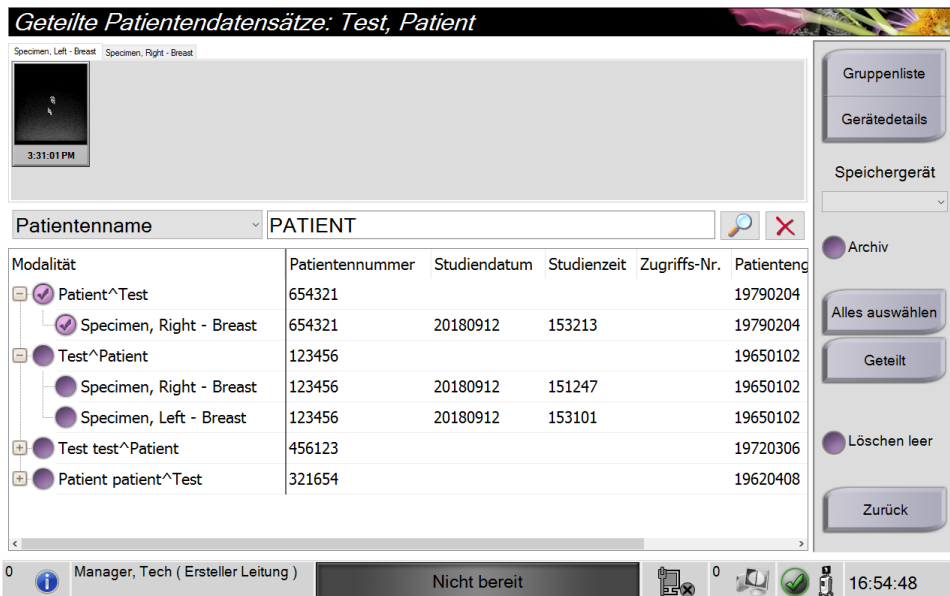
Geteilte Patientendatensätze: Test, Patient

Specimen, Left - Breast | Specimen, Right - Breast

3:31:01 PM

Gruppenliste

Gerätedetails

Speichergerät

Patientenname

PATIENT

| Modalität | Patientennummer | Studiendatum | Studienzeit | Zugriffs-Nr. | Patienteng |
|---|---|---|---|---|---|
| Patient^Test | 654321 | | | | 19790204 |
| Specimen, Right - Breast | 654321 | 20180912 | 153213 | | 19790204 |
| Test^Patient | 123456 | | | | 19650102 |
| Specimen, Right - Breast | 123456 | 20180912 | 151247 | | 19650102 |
| Specimen, Left - Breast | 123456 | 20180912 | 153101 | | 19650102 |
| Test test^Patient | 456123 | | | | 19720306 |
| Patient patient^Test | 321654 | | | | 19620408 |

Archiv

Alles auswählen

Geteilt

Löschen leer

Zurück

0

Manager, Tech ( Ersteller Leitung )

Nicht bereit

0

16:54:48